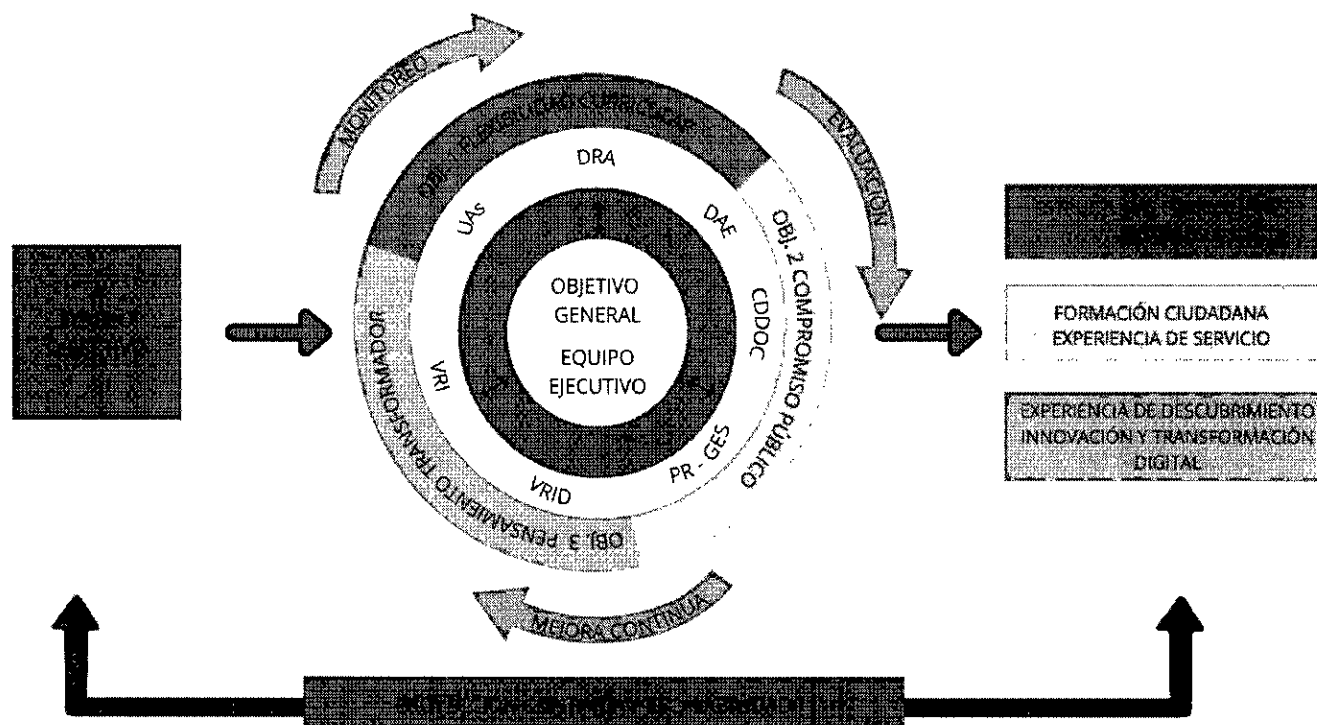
MONITOREO

OBJ. 1 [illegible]

DRA

EVALUACIÓN

UAs

DAE

OBJ. 2 COMPROMISO PÚBLICO

OBJETIVO GENERAL

EQUIPO EJECUTIVO

CDDOC

VRI

PR - GES

VRID

OBJ. 3 PENSAMIENTO TRANSFORMADOR

MEJORA CONTINUA

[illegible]

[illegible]

FORMACIÓN CIUDADANA
EXPERIENCIA DE SERVICIO

EXPERIENCIA DE DESCUBRIMIENTO
INNOVACIÓN Y TRANSFORMACIÓN DIGITAL

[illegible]